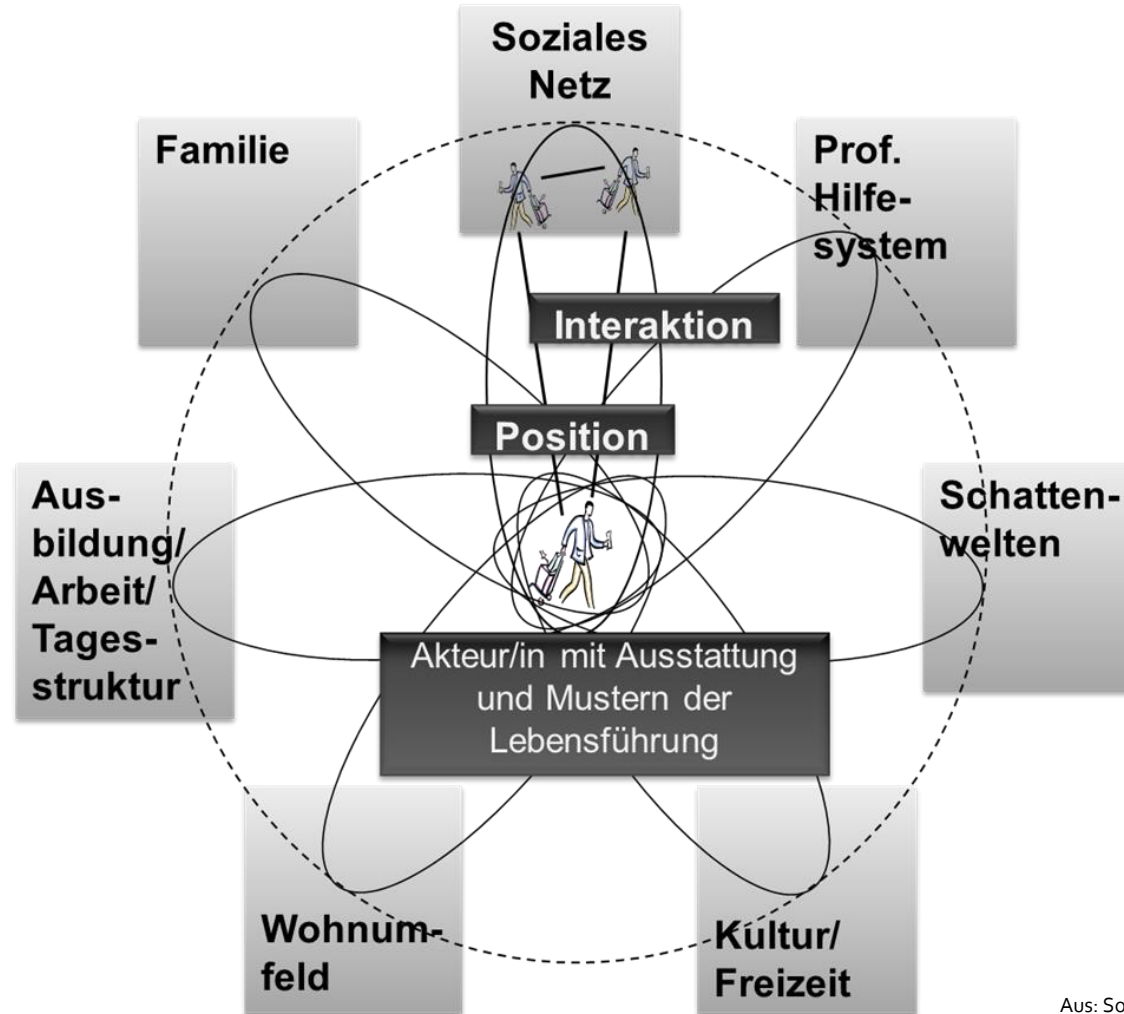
Soziales Netz

Familie

Prof. Hilfesystem

Interaktion

Position

Ausbildung/ Arbeit/ Tagesstruktur

Schattenwelten

Akteur/in mit Ausstattung und Mustern der Lebensführung

Wohnumfeld

Kultur/ Freizeit

Aus: So